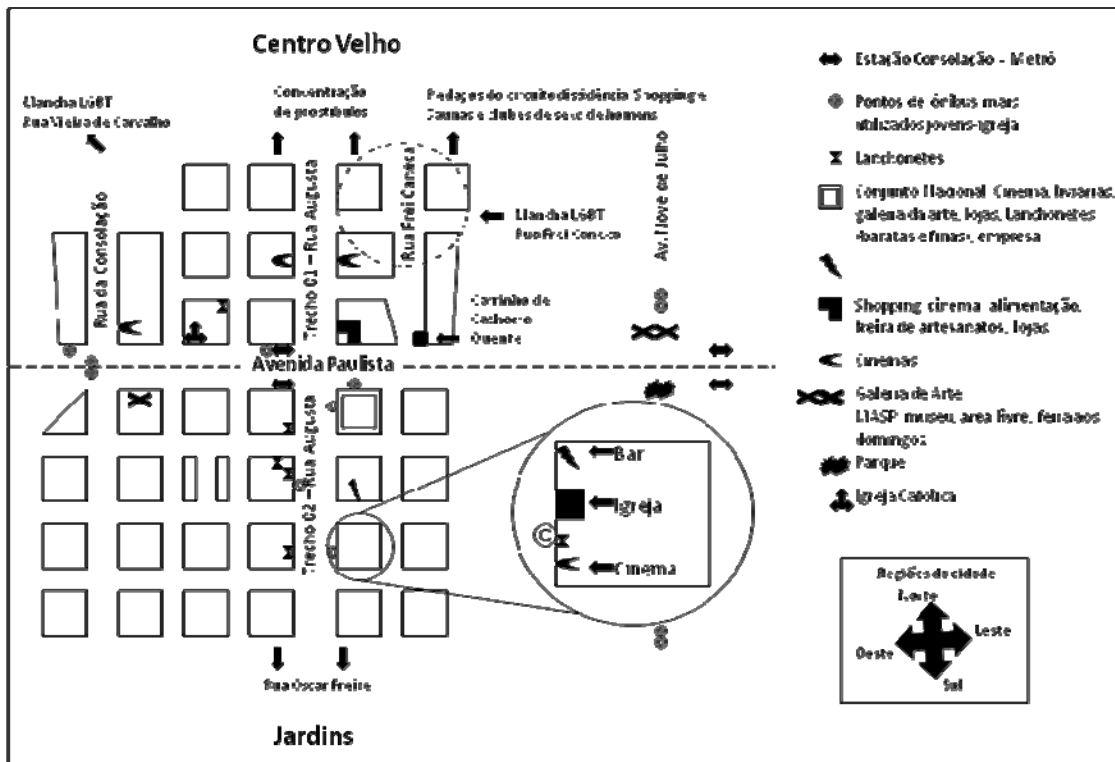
Centro Velho

Llancha LGBT Rua Vieira de Carvalho

Concentração de prostíbulos

Pedaços do circuito dissidência Shopping e Saunas e clubes de sexo de homens

Rua da Consolação

Trecho 01 – Rua Augusta

Rua Frei Caneca

Llancha LGBT Rua Frei Caneca

Av. Nove de Julho

Carrinho de Cachorro Quente

Avenida Paulista

Trecho 02 – Rua Augusta

Bar

Igreja

Cinema

Rua Oscar Freire

Jardins

Estação Consolação - Metrô

Pontos de ônibus mais utilizados jovens-igreja

Lanchonetes

Conjunto Nacional Cinema, livrarias, galeria de arte, lojas, Lanchonetes baratas e finas, empresa

Shopping cinema alimentação, feira de artesanatos, lojas

Cinemas

Galeria de Arte MASP museu, area livre, feiras aos domingos

Parque

Igreja Catolica

Regiões da cidade

Norte

Leste

Oeste

Sul